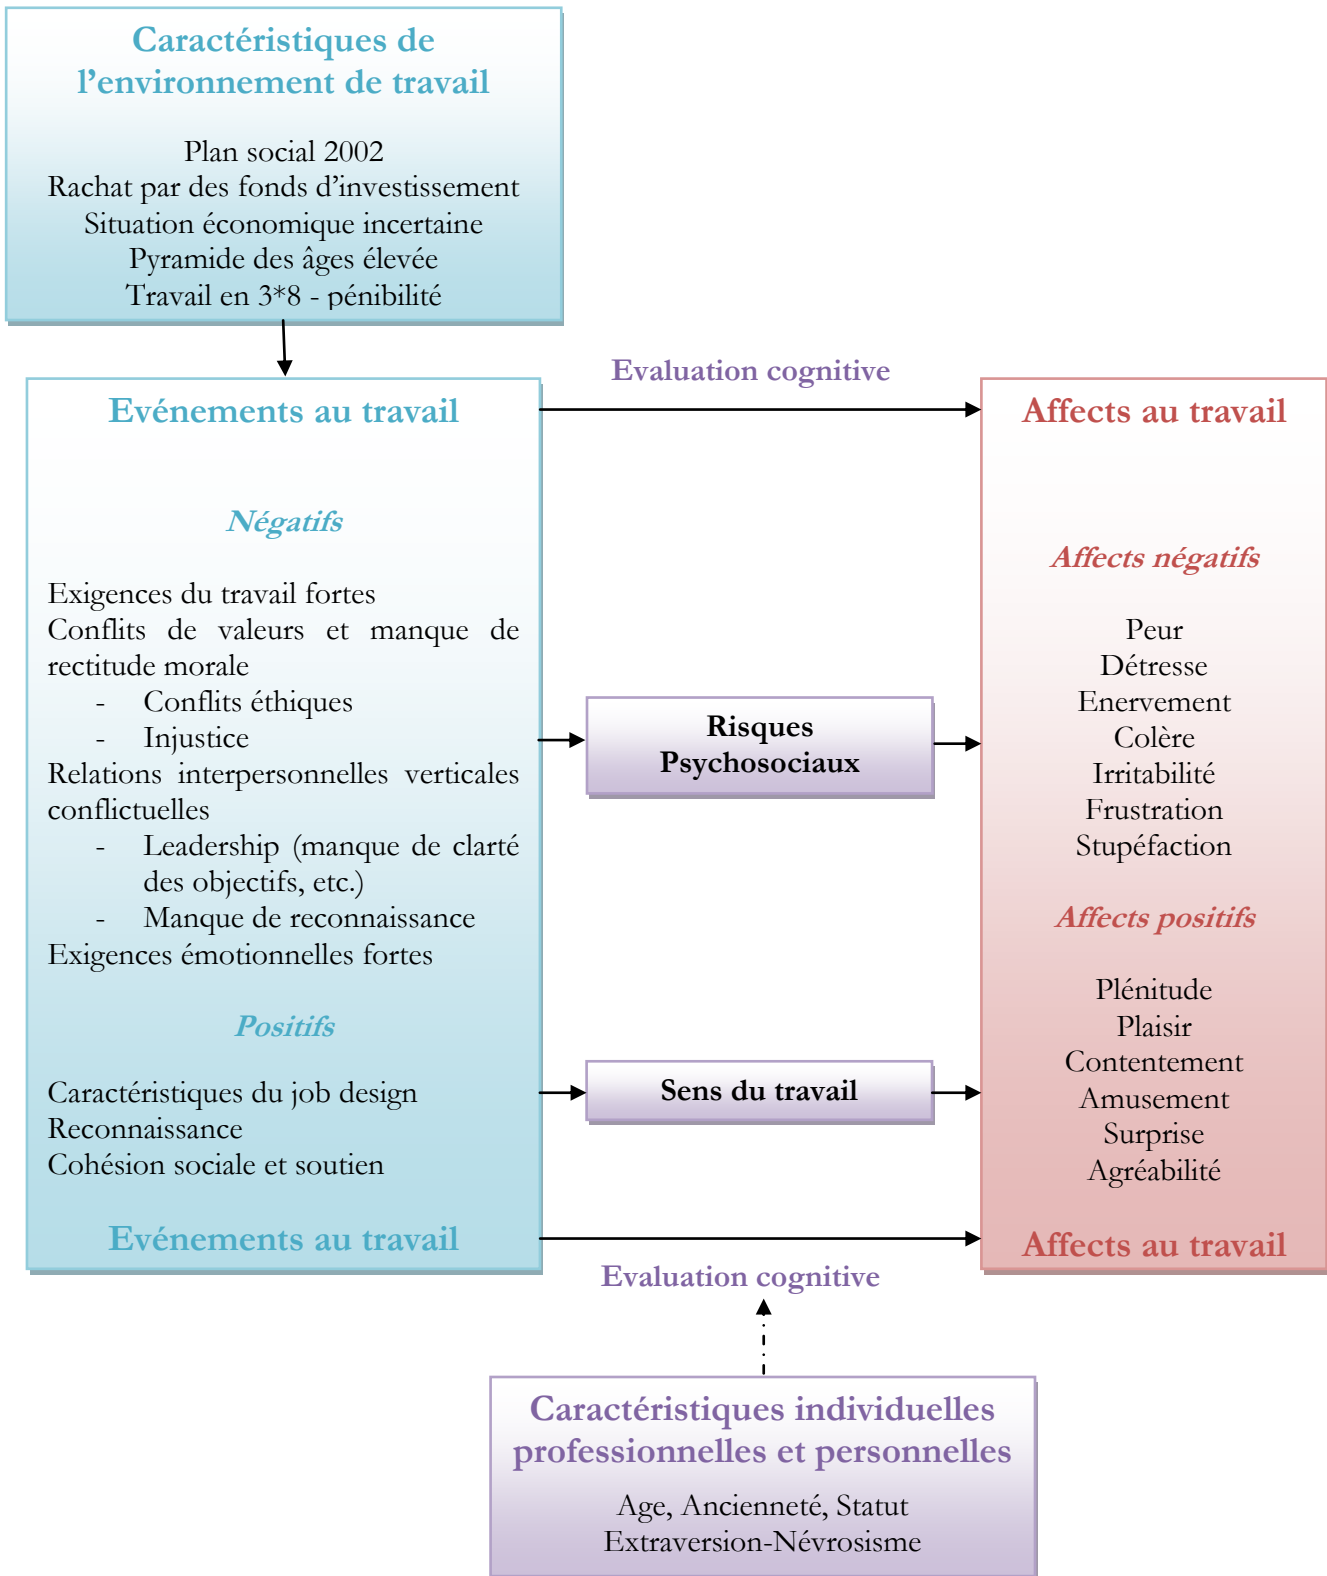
Caractéristiques de l'environnement de travail

Plan social 2002
Rachat par des fonds d'investissement
Situation économique incertaine
Pyramide des âges élevée
Travail en 3*8 - pénibilité

Evénements au travail

Négatifs

Exigences du travail fortes
Conflits de valeurs et manque de rectitude morale
- Conflits éthiques
- Injustice
Relations interpersonnelles verticales conflictuelles
- Leadership (manque de clarté des objectifs, etc.)
- Manque de reconnaissance
Exigences émotionnelles fortes

Positifs

Caractéristiques du job design
Reconnaissance
Cohésion sociale et soutien

Evénements au travail

Evaluation cognitive

Risques Psychosociaux

Sens du travail

Evaluation cognitive

Affects au travail

Affects négatifs

Peur
Détresse
Enervement
Colère
Irritabilité
Frustration
Stupéfaction

Affects positifs

Plénitude
Plaisir
Contentement
Amusement
Surprise
Agréabilité

Affects au travail

Caractéristiques individuelles professionnelles et personnelles

Age, Ancienneté, Statut
Extraversion-Névrosisme